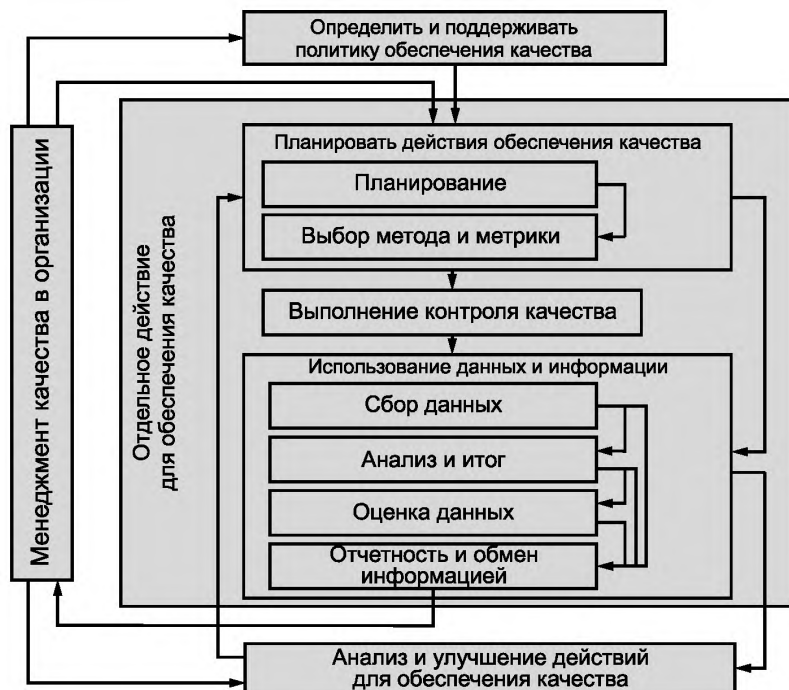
Определить и поддерживать политику обеспечения качества

Менеджмент качества в организации

Отдельное действие для обеспечения качества

Планировать действия обеспечения качества

Планирование

Выбор метода и метрики

Выполнение контроля качества

Использование данных и информации

Сбор данных

Анализ и итог

Оценка данных

Отчетность и обмен информацией

Анализ и улучшение действий для обеспечения качества